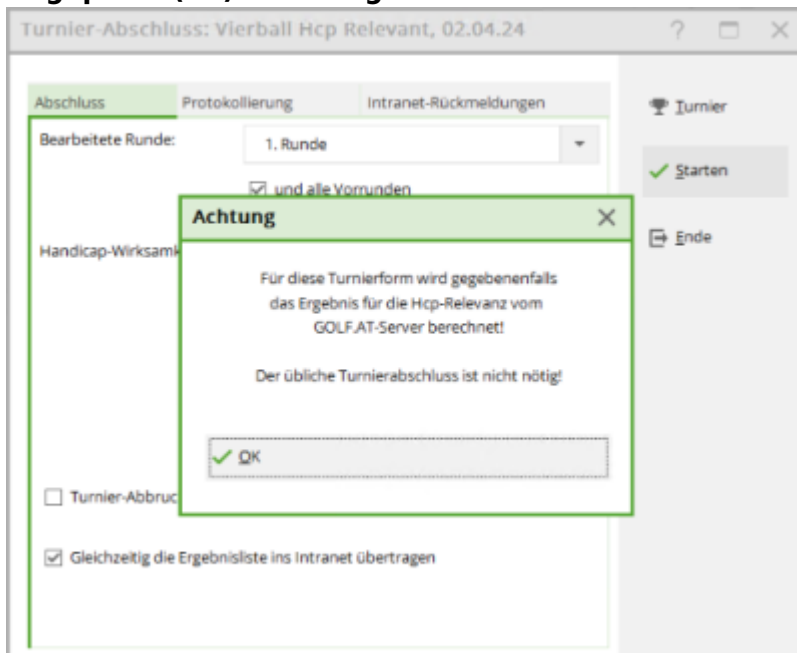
Turnier-Abschluss: Vierball Hcp Relevant, 02.04.24

? ☐ ✕

Abschluss | Protokollierung | Intranet-Rückmeldungen

Bearbeitete Runde: 1. Runde

und alle Vorrunden

Handicap-Wirksamk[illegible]

Turnier-Abbruc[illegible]

Gleichzeitig die Ergebnisliste ins Intranet übertragen

Turnier

Starten

Ende

Achtung

Für diese Turnierform wird gegebenenfalls das Ergebnis für die Hcp-Relevanz vom GOLF.AT-Server berechnet!

Der übliche Turnierabschluss ist nicht nötig!

OK